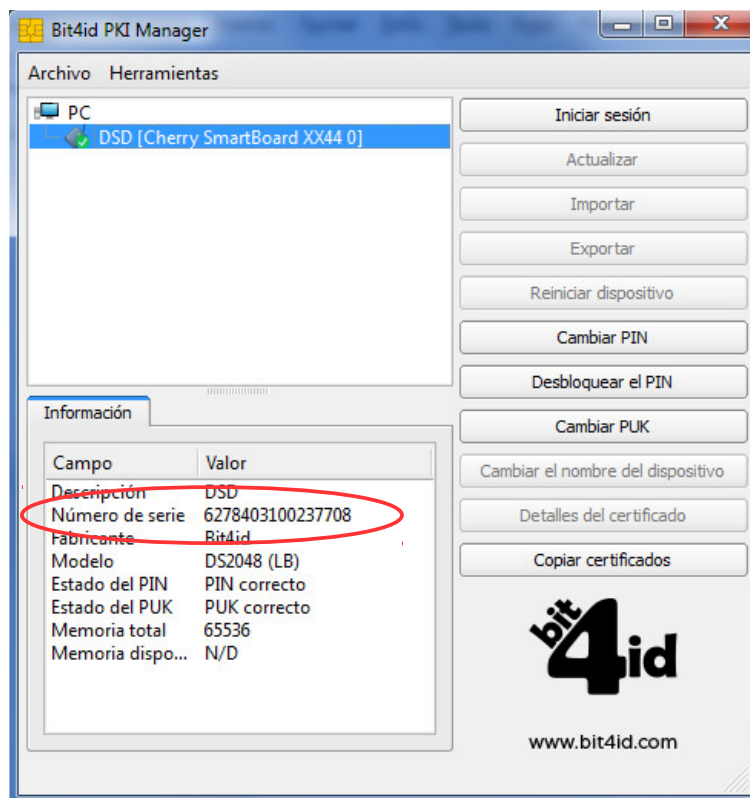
Bit4id PKI Manager

Archivo Herramientas

PC
DSD [Cherry SmartBoard XX44 0]

Iniciar sesión
Actualizar
Importar
Exportar
Reiniciar dispositivo
Cambiar PIN
Desbloquear el PIN
Cambiar PUK
Cambiar el nombre del dispositivo
Detalles del certificado
Copiar certificados

Información

| Campo | Valor |
|---|---|
| Descripción | DSD |
| Número de serie | 6278403100237708 |
| Fabricante | Bit4id |
| Modelo | DS2048 (LB) |
| Estado del PIN | PIN correcto |
| Estado del PUK | PUK correcto |
| Memoria total | 65536 |
| Memoria dispo... | N/D |

bit4id

www.bit4id.com